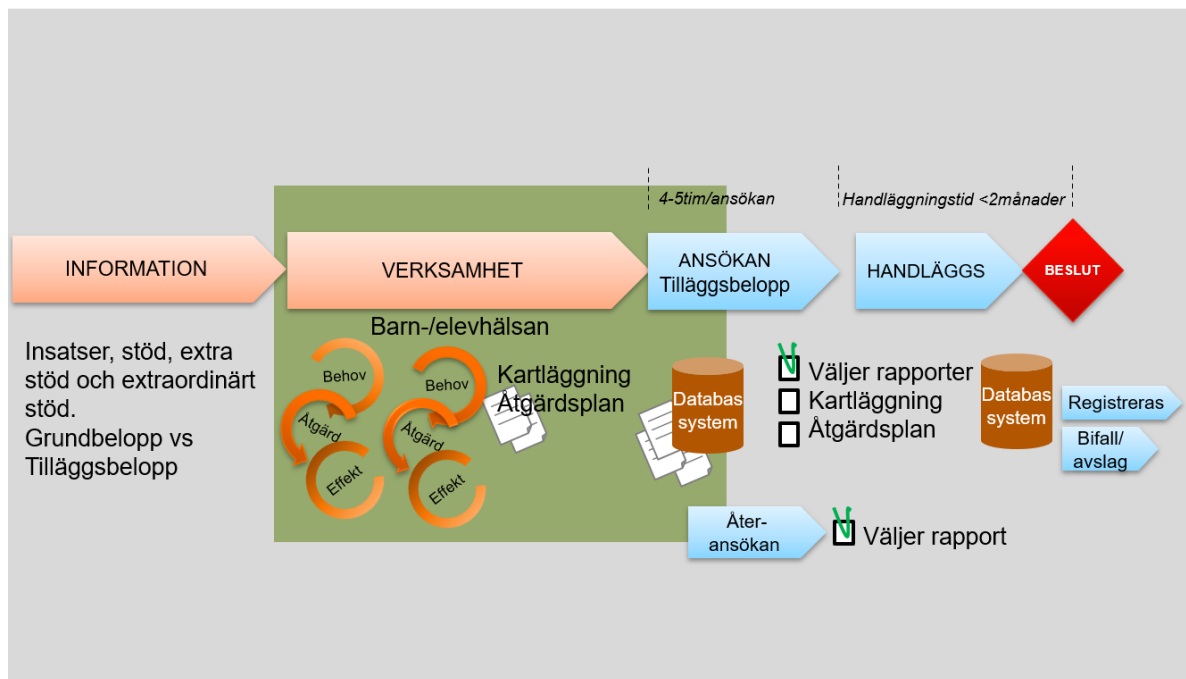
4-5tim/ansökan

Handläggningstid <2månader

INFORMATION

VERKSAMHET

ANSÖKAN Tilläggsbelopp

HANDLÄGGS

BESLUT

Barn-/elevhälsan

Insatser, stöd, extra stöd och extraordinärt stöd.
Grundbelopp vs Tilläggsbelopp

Behov
Åtgärd
Effekt

Behov
Åtgärd
Effekt

Kartläggning
Åtgärdsplan

Databas system

Väljer rapporter
Kartläggning
Åtgärdsplan

Databas system

Registreras

Bifall/ avslag

Åter-ansökan

Väljer rapport